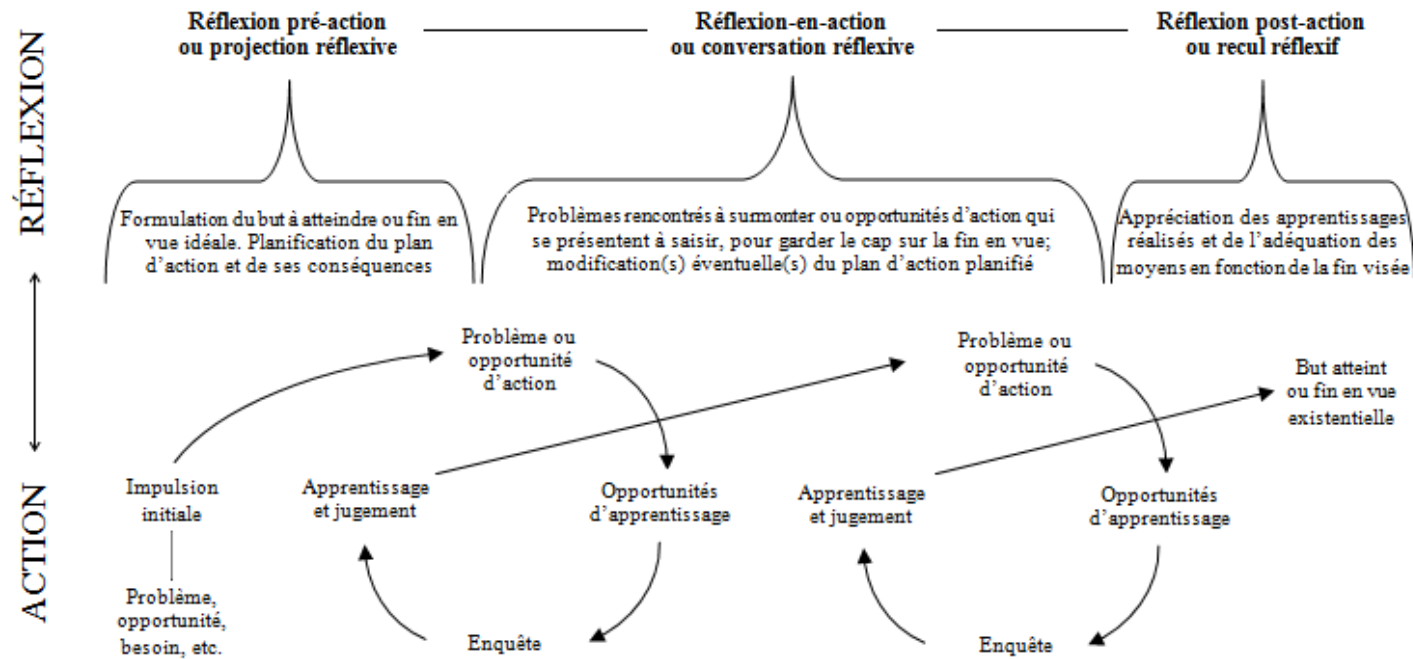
RÉFLEXION

Réflexion pré-action ou projection réflexive

Réflexion-en-action ou conversation réflexive

Réflexion post-action ou recul réflexif

Formulation du but à atteindre ou fin en vue idéale. Planification du plan d'action et de ses conséquences

Problèmes rencontrés à surmonter ou opportunités d'action qui se présentent à saisir, pour garder le cap sur la fin en vue; modification(s) éventuelle(s) du plan d'action planifié

Appréciation des apprentissages réalisés et de l'adéquation des moyens en fonction de la fin visée

ACTION

Problème ou opportunité d'action

Problème ou opportunité d'action

But atteint ou fin en vue existentielle

Impulsion initiale

Problème, opportunité, besoin, etc.

Apprentissage et jugement

Opportunités d'apprentissage

Enquête

Apprentissage et jugement

Opportunités d'apprentissage

Enquête